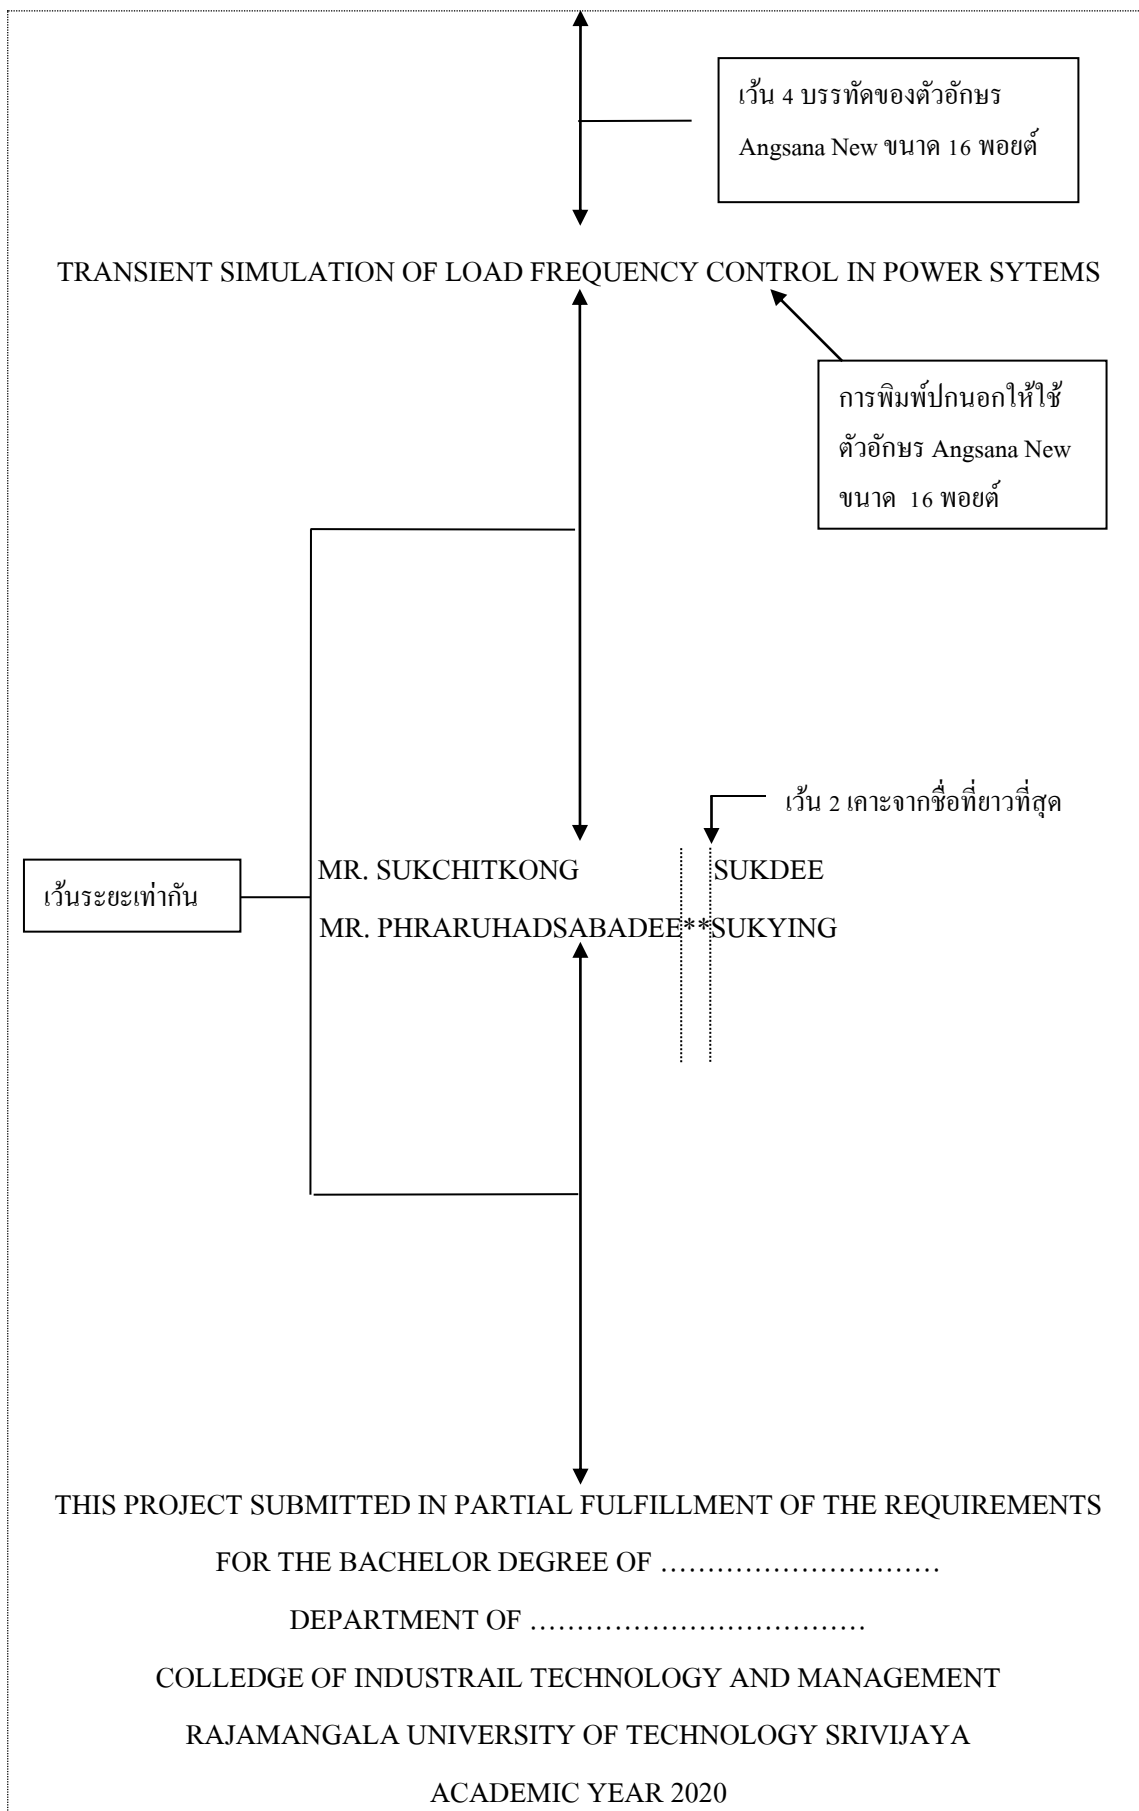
เว้น 4 บรรทัดของตัวอักษร Angsana New ขนาด 16 พอยต์

TRANSIENT SIMULATION OF LOAD FREQUENCY CONTROL IN POWER SYTEMS

การพิมพ์ปกนอกให้ใช้ ตัวอักษร Angsana New ขนาด 16 พอยต์

เว้น 2 เคาะจากชื่อที่ยาวที่สุด

เว้นระยะเท่ากัน

MR. SUKCHITKONG SUKDEE
MR. PHRARUHADSABADEE**SUKYING

THIS PROJECT SUBMITTED IN PARTIAL FULFILLMENT OF THE REQUIREMENTS
FOR THE BACHELOR DEGREE OF ………………………
DEPARTMENT OF ……………………………
COLLEDGE OF INDUSTRAIL TECHNOLOGY AND MANAGEMENT
RAJAMANGALA UNIVERSITY OF TECHNOLOGY SRIVIJAYA
ACADEMIC YEAR 2020